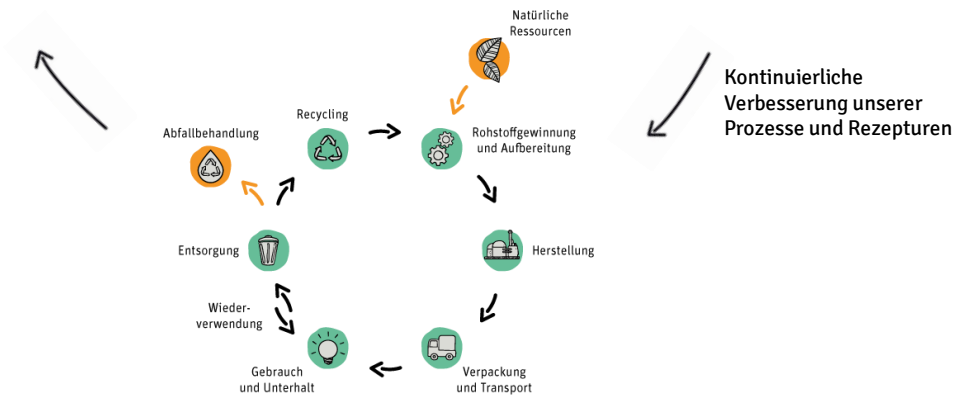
Natürliche Ressourcen

Kontinuierliche Verbesserung unserer Prozesse und Rezepturen

Recycling

Abfallbehandlung

Rohstoffgewinnung und Aufbereitung

Entsorgung

Herstellung

Wieder-verwendung

Gebrauch und Unterhalt

Verpackung und Transport